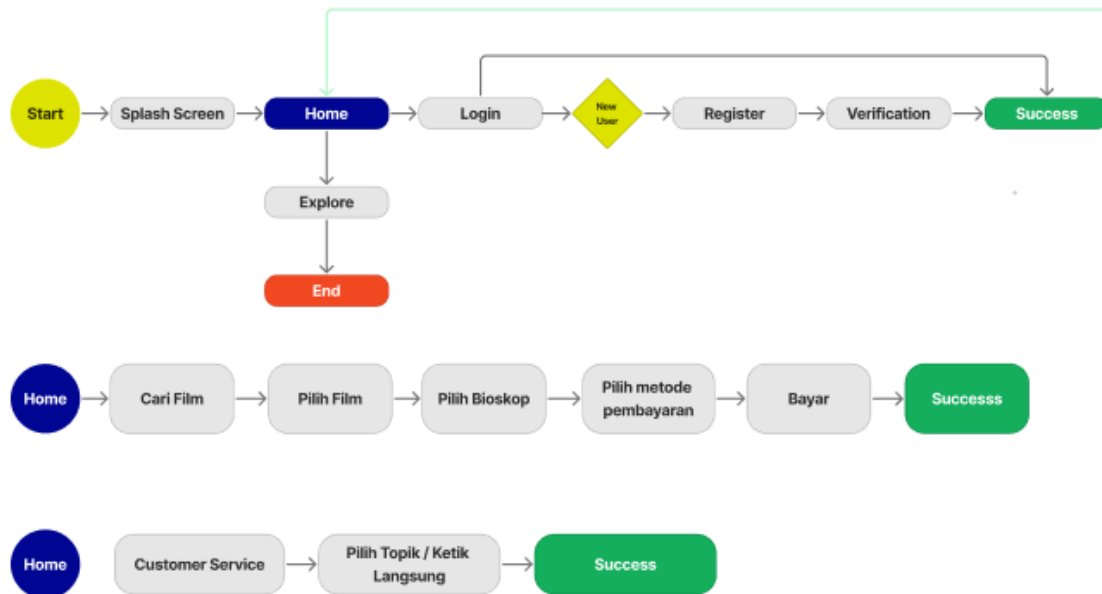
Start
Splash Screen
Home
Login
New User
Register
Verification
Success
Explore
End

Home
Cari Film
Pilih Film
Pilih Bioskop
Pilih metode pembayaran
Bayar
Successs

Home
Customer Service
Pilih Topik / Ketik Langsung
Success